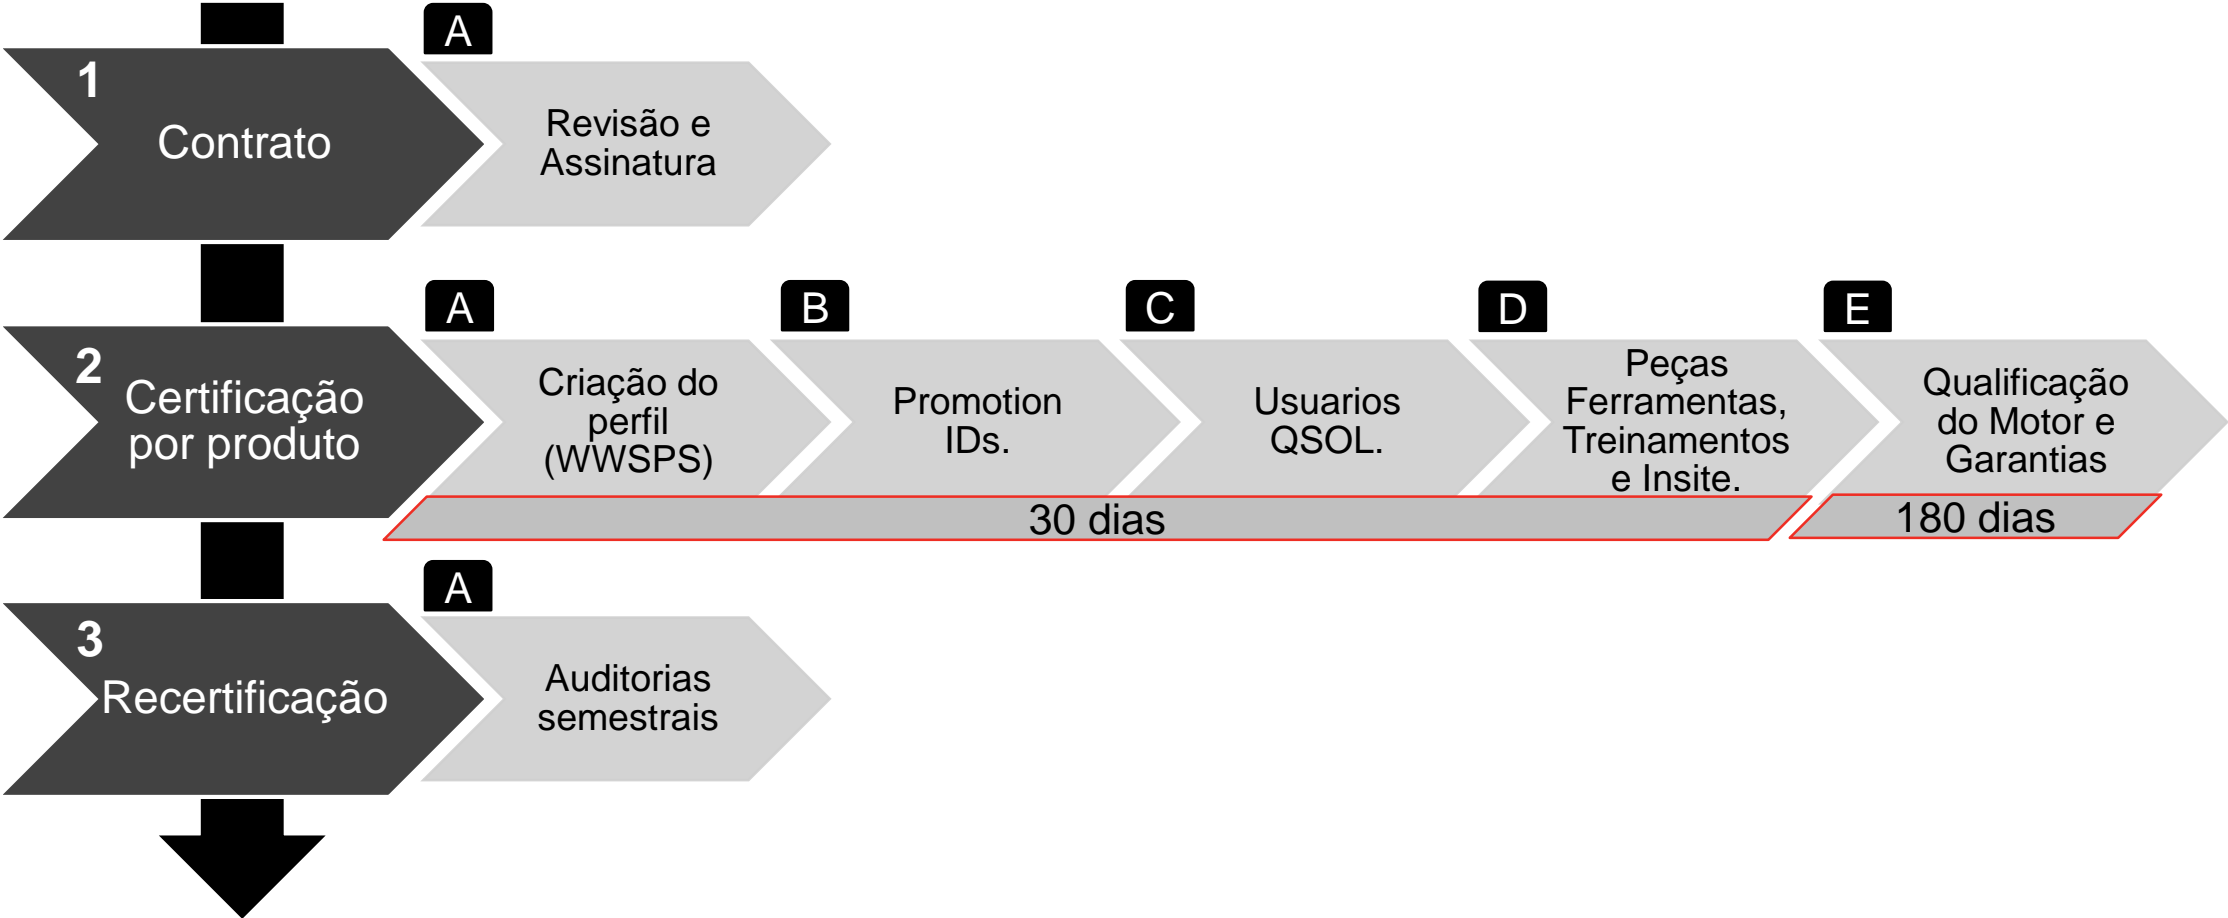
1
Contrato

A
Revisão e Assinatura

2
Certificação por produto

A
Criação do perfil (WWSPS)

B
Promotion IDs.

C
Usuarios QSOL.

D
Peças Ferramentas, Treinamentos e Insite.

E
Qualificação do Motor e Garantias

30 dias

180 dias

3
Recertificação

A
Auditorias semestrais